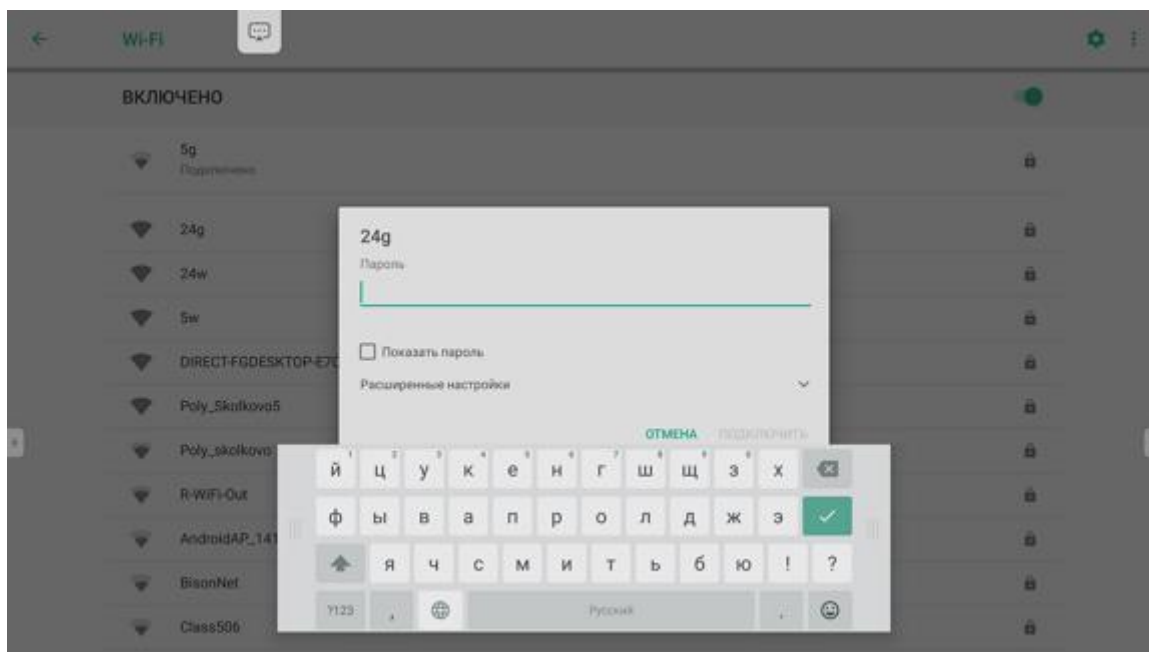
Wi-Fi

ВКЛЮЧЕНО

5g
Подключение

24g

24w

5w

DIRECT-FGDESKTOP-E7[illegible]

Poly_Skolkovo5

Poly_skolkovo

R-WiFi-Out

AndroidAP_141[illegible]

BisonNet

Class506

24g
Пароль

Показать пароль

Расширенные настройки

ОТМЕНА ПОДКЛЮЧИТЬ

1 2 3 4 5 6 7 8 9 0
й ц у к е н г ш щ з х
ф ы в а п р о л д ж э
я ч с м и т ь б ю ! ?
?123 , Русский .